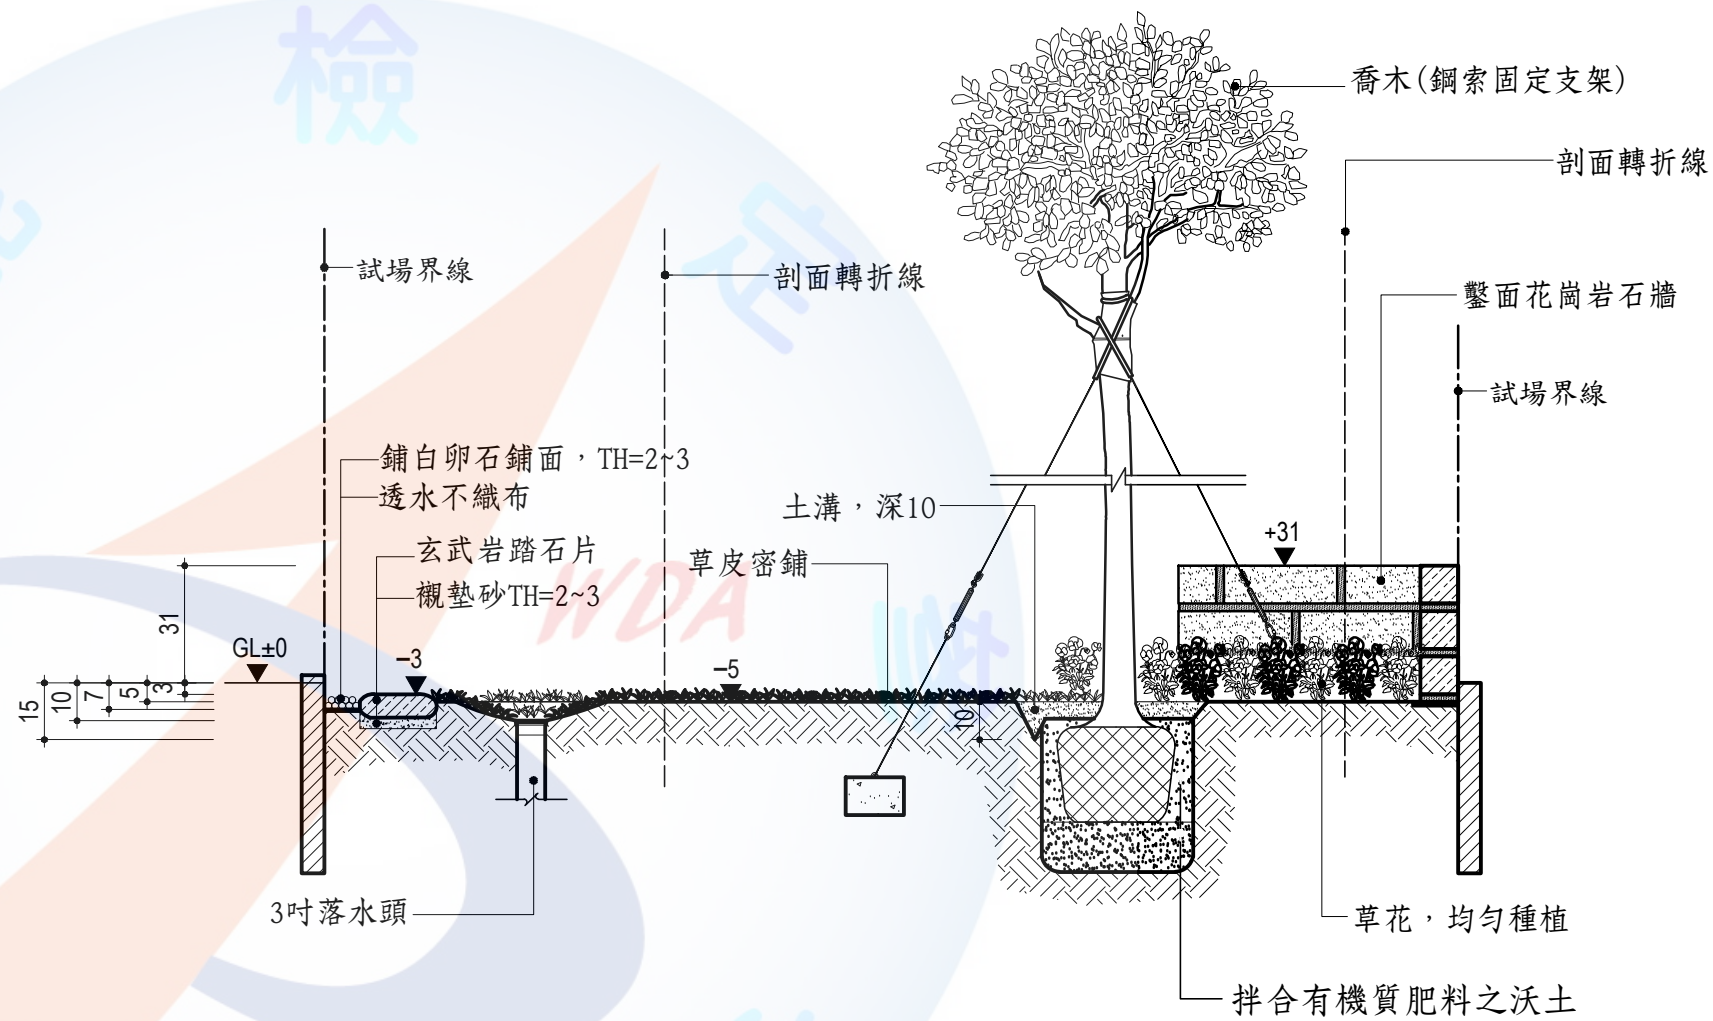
喬木(鋼索固定支架)

剖面轉折線

試場界線

剖面轉折線

鑿面花崗岩石牆

試場界線

鋪白卵石鋪面，TH=2~3

透水不織布

土溝，深10

玄武岩踏石片

草皮密鋪

+31

襯墊砂TH=2~3

31

GL±0

−3

−5

15

10

7

5

3

3

10

3吋落水頭

草花，均勻種植

拌合有機質肥料之沃土